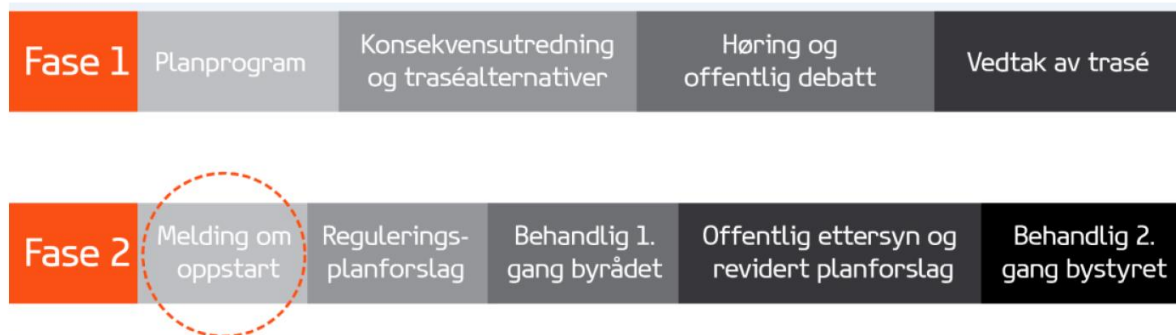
Fase 1
Planprogram
Konsekvensutredning og traséalternativer
Høring og offentlig debatt
Vedtak av trasé

Fase 2
Melding om oppstart
Reguleringsplanforslag
Behandlig 1. gang byrådet
Offentlig ettersyn og revidert planforslag
Behandlig 2. gang bystyret